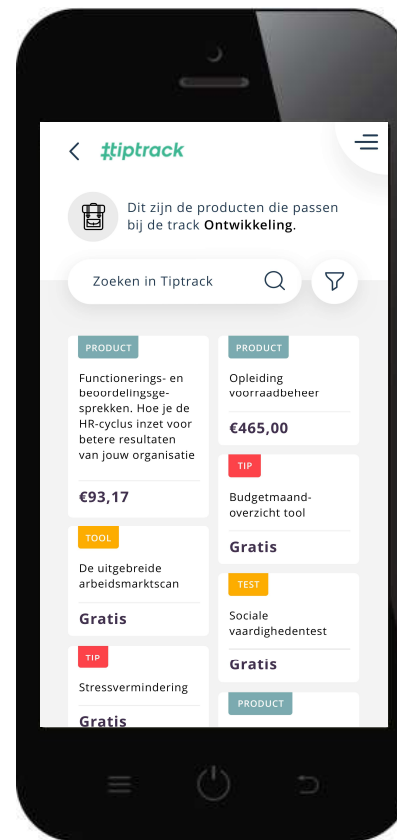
#tiptrack

Dit zijn de producten die passen bij de track **Ontwikkeling**.

Zoeken in Tiptrack

PRODUCT

Functionerings- en beoordelingsgesprekken. Hoe je de HR-cyclus inzet voor betere resultaten van jouw organisatie

€93,17

TOOL

De uitgebreide arbeidsmarktscan

Gratis

TIP

Stressvermindering

Gratis

PRODUCT

Opleiding voorraadbeheer

€465,00

TIP

Budgetmaandoverzicht tool

Gratis

TEST

Sociale vaardighedentest

Gratis

PRODUCT